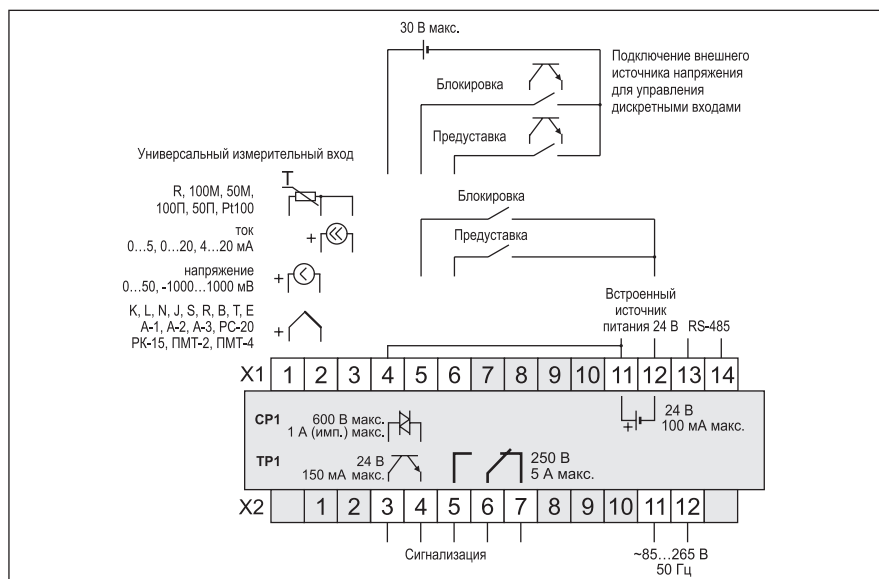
30 В макс.

Подключение внешнего источника напряжения для управления дискретными входами

Блокировка

Предуставка

Универсальный измерительный вход

R, 100М, 50М, 100П, 50П, Pt100

ток
0…5, 0…20, 4…20 мА

напряжение
0…50, -1000…1000 мВ

K, L, N, J, S, R, B, T, E
A-1, A-2, A-3, PC-20
PK-15, ПМТ-2, ПМТ-4

Блокировка

Предуставка

Встроенный источник питания 24 В

RS-485

| X1 | 1 | 2 | 3 | 4 | 5 | 6 | 7 | 8 | 9 | 10 | 11 | 12 | 13 | 14 |
|---|---|---|---|---|---|---|---|---|---|---|---|---|---|---|

СР1 600 В макс. 1 А (имп.) макс.

24 В 100 мА макс.

ТР1 24 В 150 мА макс.

250 В 5 А макс.

| X2 | | 1 | 2 | 3 | 4 | 5 | 6 | 7 | 8 | 9 | 10 | 11 | 12 | |
|---|---|---|---|---|---|---|---|---|---|---|---|---|---|---|

Сигнализация

~85…265 В
50 Гц